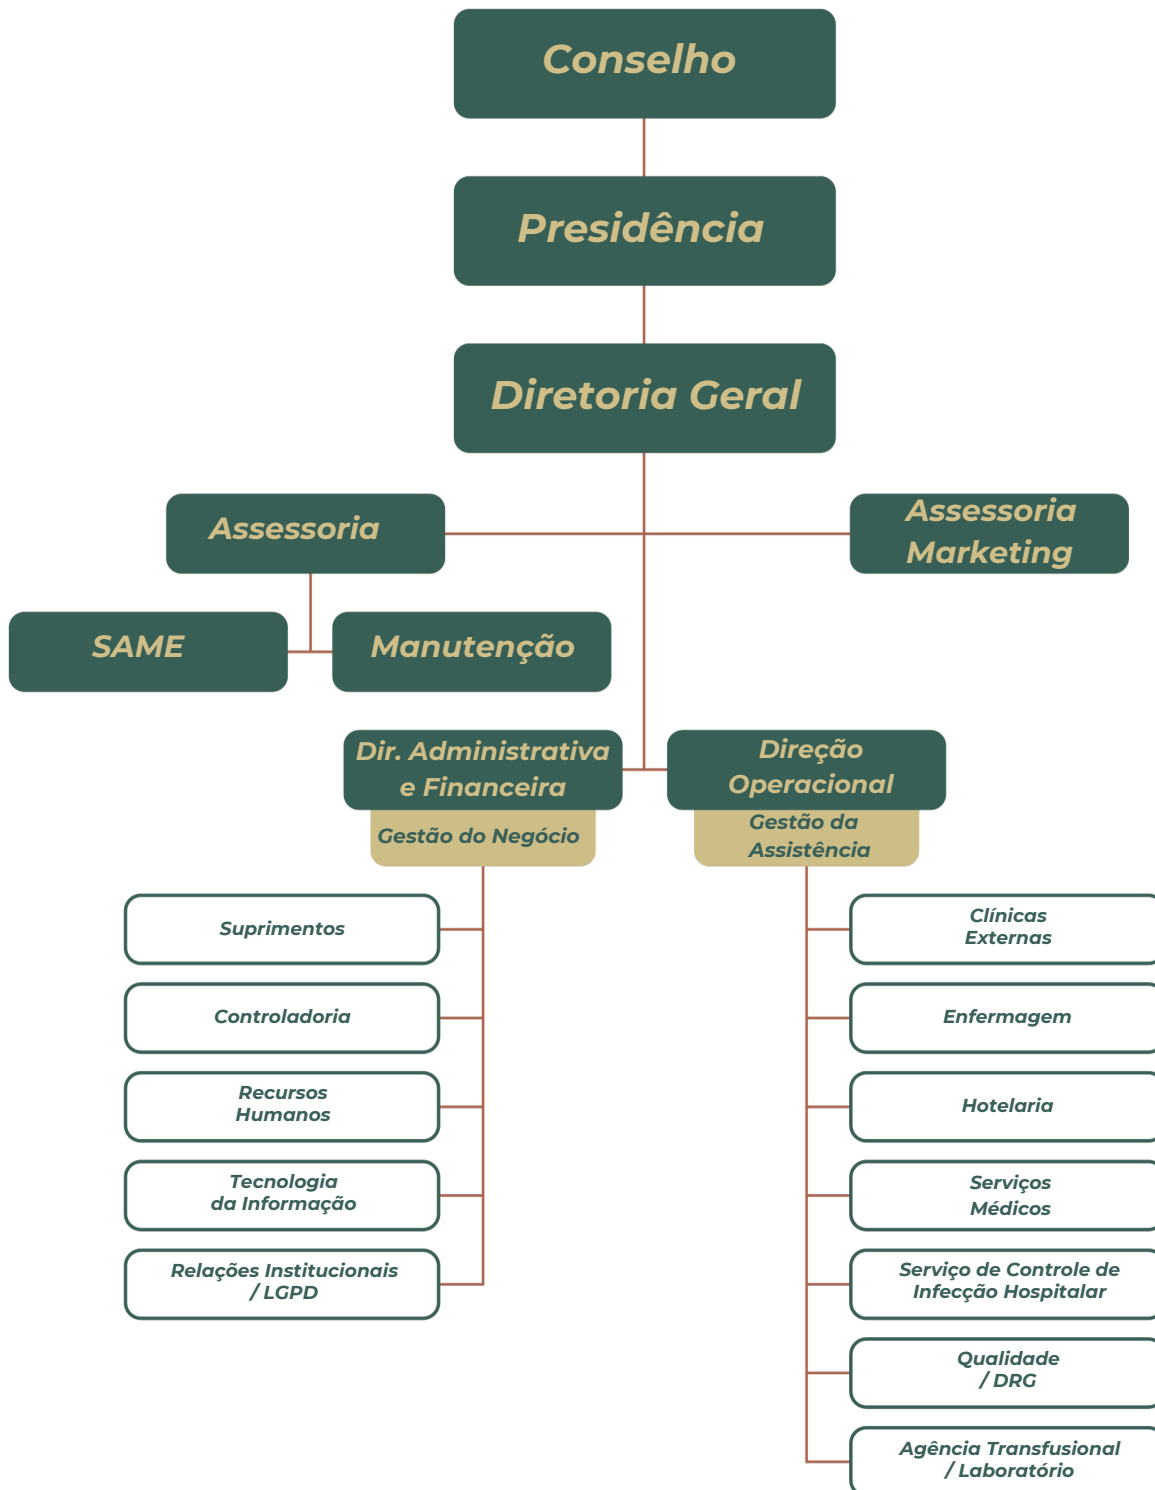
Conselho

Presidência

Diretoria Geral

Assessoria

Assessoria Marketing

SAME

Manutenção

Dir. Administrativa e Financeira

Gestão do Negócio

Direção Operacional

Gestão da Assistência

Suprimentos

Controladoria

Recursos Humanos

Tecnologia da Informação

Relações Institucionais / LGPD

Clínicas Externas

Enfermagem

Hotelaria

Serviços Médicos

Serviço de Controle de Infecção Hospitalar

Qualidade / DRG

Agência Transfusional / Laboratório